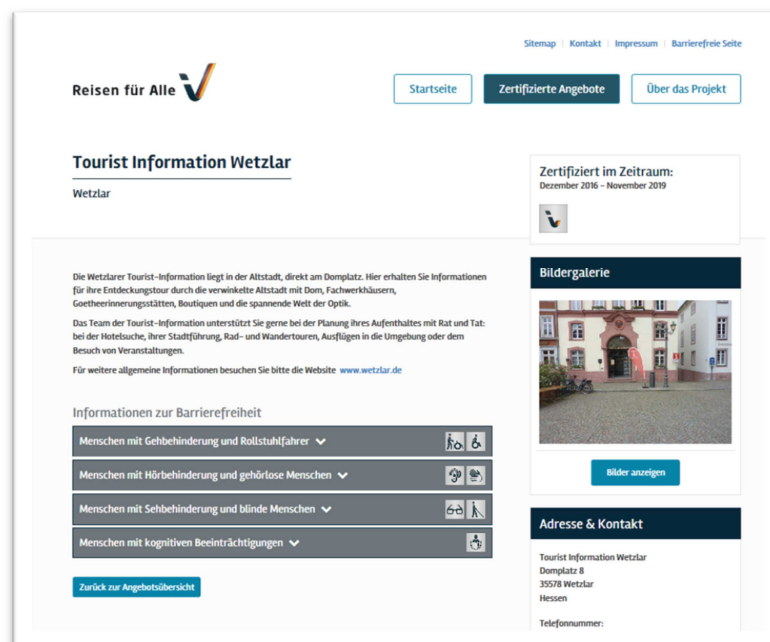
Sitemap | Kontakt | Impressum | Barrierefreie Seite

Reisen für Alle

Startseite

Zertifizierte Angebote

Über das Projekt

Tourist Information Wetzlar

Wetzlar

Zertifiziert im Zeitraum:
Dezember 2016 – November 2019

Die Wetzlarer Tourist-Information liegt in der Altstadt, direkt am Domplatz. Hier erhalten Sie Informationen für ihre Entdeckungstour durch die verwinkelte Altstadt mit Dom, Fachwerkhäusern, Goetheerinnerungsstätten, Boutiquen und die spannende Welt der Optik.

Das Team der Tourist-Information unterstützt Sie gerne bei der Planung ihres Aufenthaltes mit Rat und Tat: bei der Hotelsuche, ihrer Stadtführung, Rad- und Wandertouren, Ausflügen in die Umgebung oder dem Besuch von Veranstaltungen.

Für weitere allgemeine Informationen besuchen Sie bitte die Website www.wetzlar.de

Informationen zur Barrierefreiheit

Menschen mit Gehbehinderung und Rollstuhlfahrer

Menschen mit Hörbehinderung und gehörlose Menschen

Menschen mit Sehbehinderung und blinde Menschen

Menschen mit kognitiven Beeinträchtigungen

Zurück zur Angebotsübersicht

Bildergalerie

Bilder anzeigen

Adresse & Kontakt

Tourist Information Wetzlar
Domplatz 8
35578 Wetzlar
Hessen

Telefonnummer: